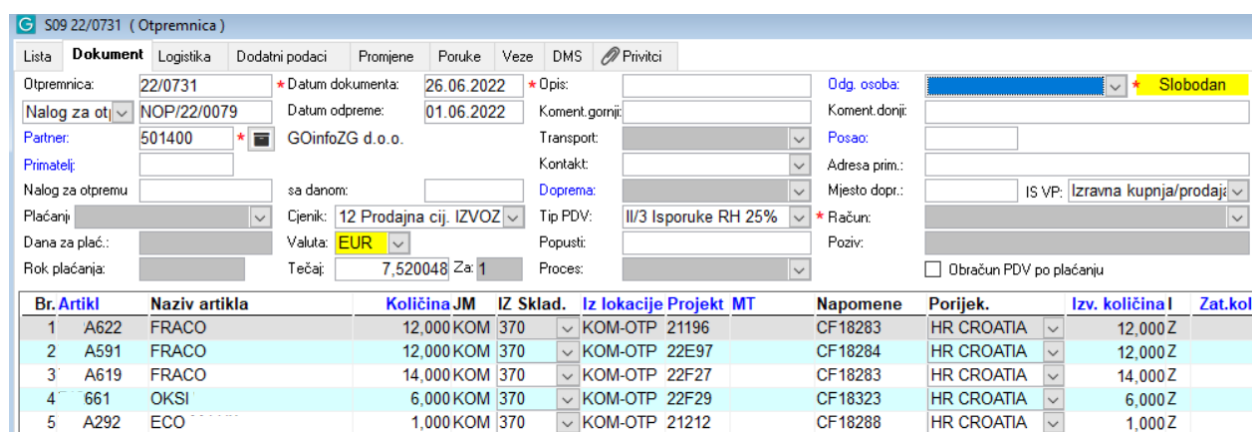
G S09 22/0731 ( Otpremnica )

Lista | Dokument | Logistika | Dodatni podaci | Promjene | Poruke | Veze | DMS | Privitci

Otpremnica: 22/0731 * Datum dokumenta: 26.06.2022 * Opis:
Odg. osoba: * Slobodan
Nalog za otp NOP/22/0079 Datum odpreme: 01.06.2022 Koment.gornji:
Koment.donji:
Partner: 501400 * GOinfoZG d.o.o. Transport:
Posao:
Primatelj: Kontakt:
Adresa prim.:
Nalog za otpremu sa danom: Doprema:
Mjesto dopr.: IS VP: Izravna kupnja/prodaja
Plaćanje Cjenik: 12 Prodajna cij. IZVOZ Tip PDV: II/3 Isporuke RH 25% * Račun:
Dana za plać.: Valuta: EUR Popusti:
Poziv:
Rok plaćanja: Tečaj: 7,520048 Za: 1 Proces:
Obračun PDV po plaćanju

| Br. | Artikl | Naziv artikla | Količina | JM | IZ Sklad. | Iz lokacije | Projekt | MT | Napomene | Porijek. | Izv. količina | I | Zat.kol |
|---|---|---|---|---|---|---|---|---|---|---|---|---|---|
| 1 | A622 | FRACO | 12,000 | KOM | 370 | KOM-OTP | 21196 | | CF18283 | HR CROATIA | 12,000 | Z | |
| 2 | A591 | FRACO | 12,000 | KOM | 370 | KOM-OTP | 22E97 | | CF18284 | HR CROATIA | 12,000 | Z | |
| 3 | A619 | FRACO | 14,000 | KOM | 370 | KOM-OTP | 22F27 | | CF18283 | HR CROATIA | 14,000 | Z | |
| 4 | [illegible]661 | OKSI | 6,000 | KOM | 370 | KOM-OTP | 22F29 | | CF18323 | HR CROATIA | 6,000 | Z | |
| 5 | A292 | ECO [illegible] | 1,000 | KOM | 370 | KOM-OTP | 21212 | | CF18288 | HR CROATIA | 1,000 | Z | |